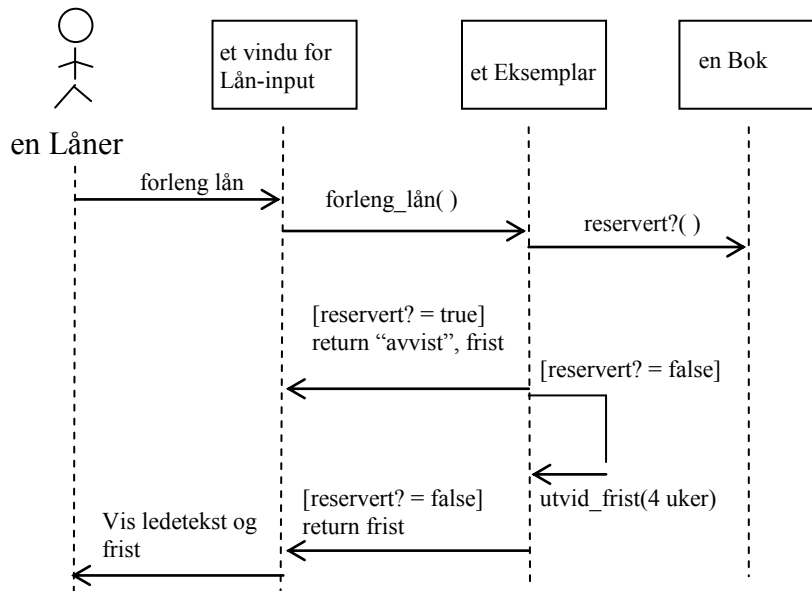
et vindu for Lån-input

et Eksemplar

en Bok

en Låner

forleng lån

forleng_lån( )

reservert?( )

[reservert? = true]
return “avvist”, frist

[reservert? = false]

utvid_frist(4 uker)

[reservert? = false]
return frist

Vis ledetekst og frist